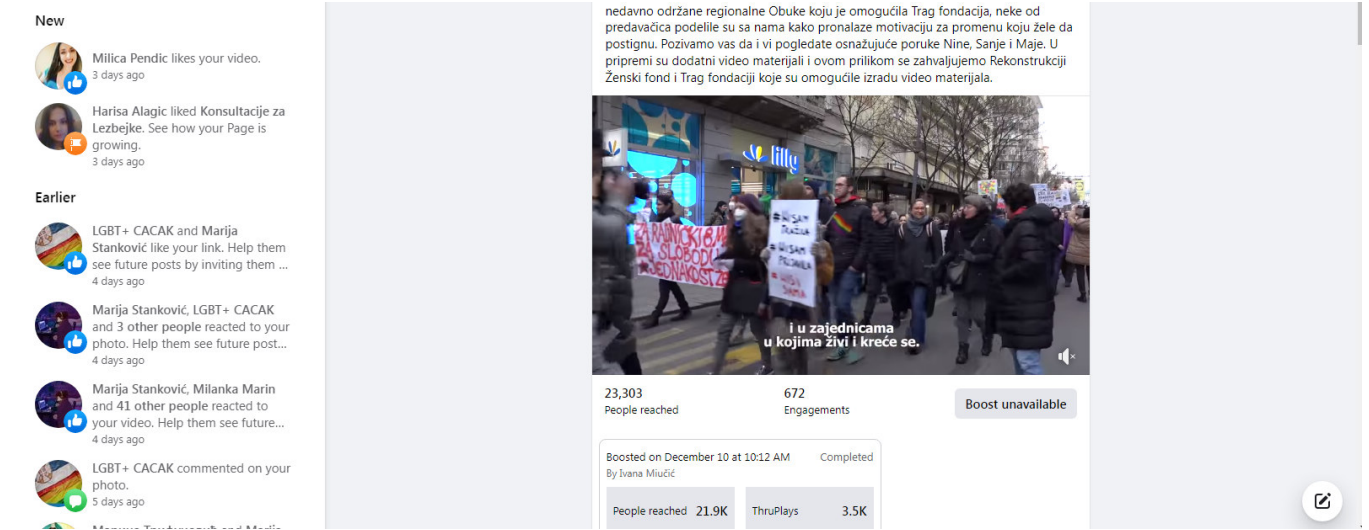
New

Milica Pendic likes your video.
3 days ago

Harisa Alagic liked Konsultacije za Lezbejke. See how your Page is growing.
3 days ago

Earlier

LGBT+ CACAK and Marija Stanković like your link. Help them see future posts by inviting them ...
4 days ago

Marija Stanković, LGBT+ CACAK and 3 other people reacted to your photo. Help them see future post...
4 days ago

Marija Stanković, Milanka Marin and 41 other people reacted to your video. Help them see future...
4 days ago

LGBT+ CACAK commented on your photo.
5 days ago

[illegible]

nedavno održane regionalne Obuke koju je omogućila Trag fondacija, neke od predavačica podelile su sa nama kako pronalaze motivaciju za promenu koju žele da postignu. Pozivamo vas da i vi pogledate osnažujuće poruke Nine, Sanje i Maje. U pripremi su dodatni video materijali i ovom prilikom se zahvaljujemo Rekonstrukciji Ženski fond i Trag fondaciji koje su omogućile izradu video materijala.

lilly

RADNICI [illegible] SLOBODNI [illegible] JEDNAKOST

#NISAM TRAŽILA #NISAM PRIJAVILA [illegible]

i u zajednicama u kojima živi i kreće se.

23,303
People reached

672
Engagements

Boost unavailable

Boosted on December 10 at 10:12 AM
Completed
By Ivana Miučić

People reached 21.9K
ThruPlays 3.5K